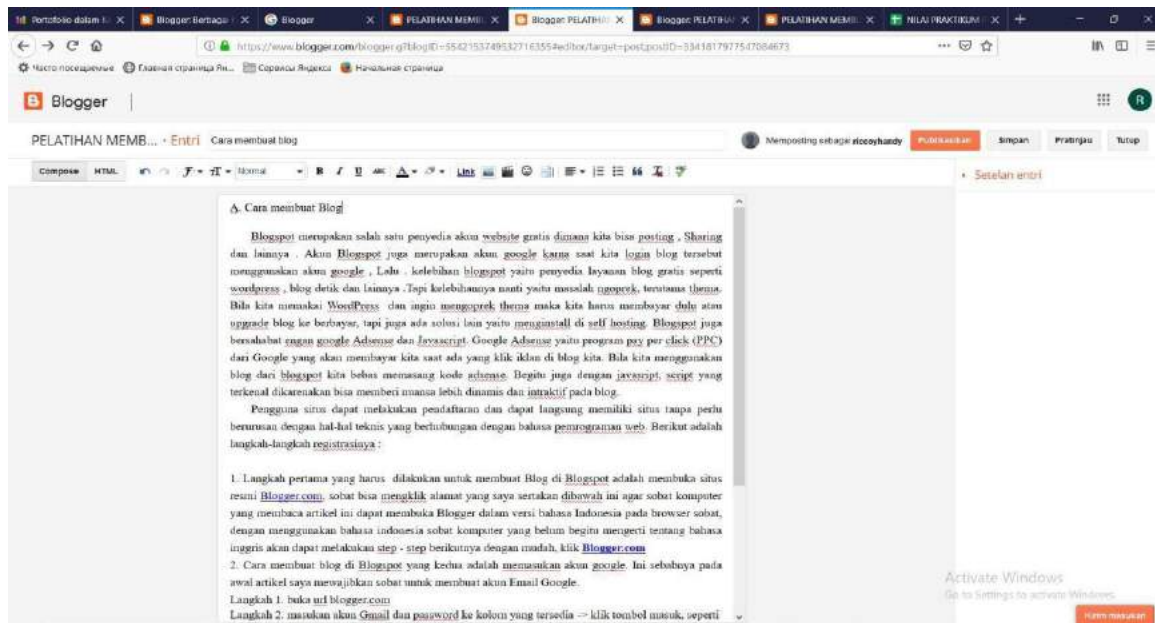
Portofolio dalam ... × Blogger: Berbagai ... × Blogger × PELATIHAN MEMB... × Blogger: PELATIHA... × Blogger: PELATIHA... × PELATIHAN MEMB... × NILAI PRAKTIKUM ... × +

https://www.blogger.com/blogger.g?blogID=5542153749532716355#editor/target=post;postID=3341817975470846 73

Часто посещаемые Главная страница Ян... Сервисы Яндекса Начальная страница

Blogger

PELATIHAN MEMB... · Entri Cara membuat blog

Memposting sebagai riccoyhandy Publikasikan Simpan Pratinjau Tutup

Compose HTML Normal Link

· Setelan entri

A. Cara membuat Blog

Blogspot merupakan salah satu penyedia akun website gratis dimana kita bisa posting , Sharing dan lainnya . Akun Blogspot juga merupakan akun google karna saat kita login blog tersebut menggunakan akun google , Lalu . kelebihan blogspot yaitu penyedia layanan blog gratis seperti wordpress , blog detik dan lainnya .Tapi kelebihannya nanti yaitu masalah ngoprek, terutama thema. Bila kita memakai WordPress dan ingin mengoprek thema maka kita harus membayar dulu atau upgrade blog ke berbayar, tapi juga ada solusi lain yaitu menginstall di self hosting. Blogspot juga bersahabat engan google Adsense dan Javascript. Google Adsense yaitu program pay per click (PPC) dari Google yang akan membayar kita saat ada yang klik iklan di blog kita. Bila kita menggunakan blog dari blogspot kita bebas memasang kode adsense. Begitu juga dengan javasript, script yang terkenal dikarenakan bisa memberi nuansa lebih dinamis dan intraktif pada blog.

Pengguna situs dapat melakukan pendaftaran dan dapat langsung memiliki situs tanpa perlu berurusan dengan hal-hal teknis yang berhubungan dengan bahasa pemrograman web. Berikut adalah langkah-langkah registrasinya :

1. Langkah pertama yang harus dilakukan untuk membuat Blog di Blogspot adalah membuka situs resmi Blogger.com, sobat bisa mengklik alamat yang saya sertakan dibawah ini agar sobat komputer yang membaca artikel ini dapat membuka Blogger dalam versi bahasa Indonesia pada browser sobat, dengan menggunakan bahasa indonesia sobat komputer yang belum begitu mengerti tentang bahasa inggris akan dapat melakukan step - step berikutnya dengan mudah, klik Blogger.com
2. Cara membuat blog di Blogspot yang kedua adalah memasukan akun google. Ini sebabnya pada awal artikel saya mewajibkan sobat untuk membuat akun Email Google.
Langkah 1. buka url blogger.com
Langkah 2. masukan akun Gmail dan password ke kolom yang tersedia -> klik tombol masuk, seperti

Activate Windows
Go to Settings to activate Windows.

Kirim masukan